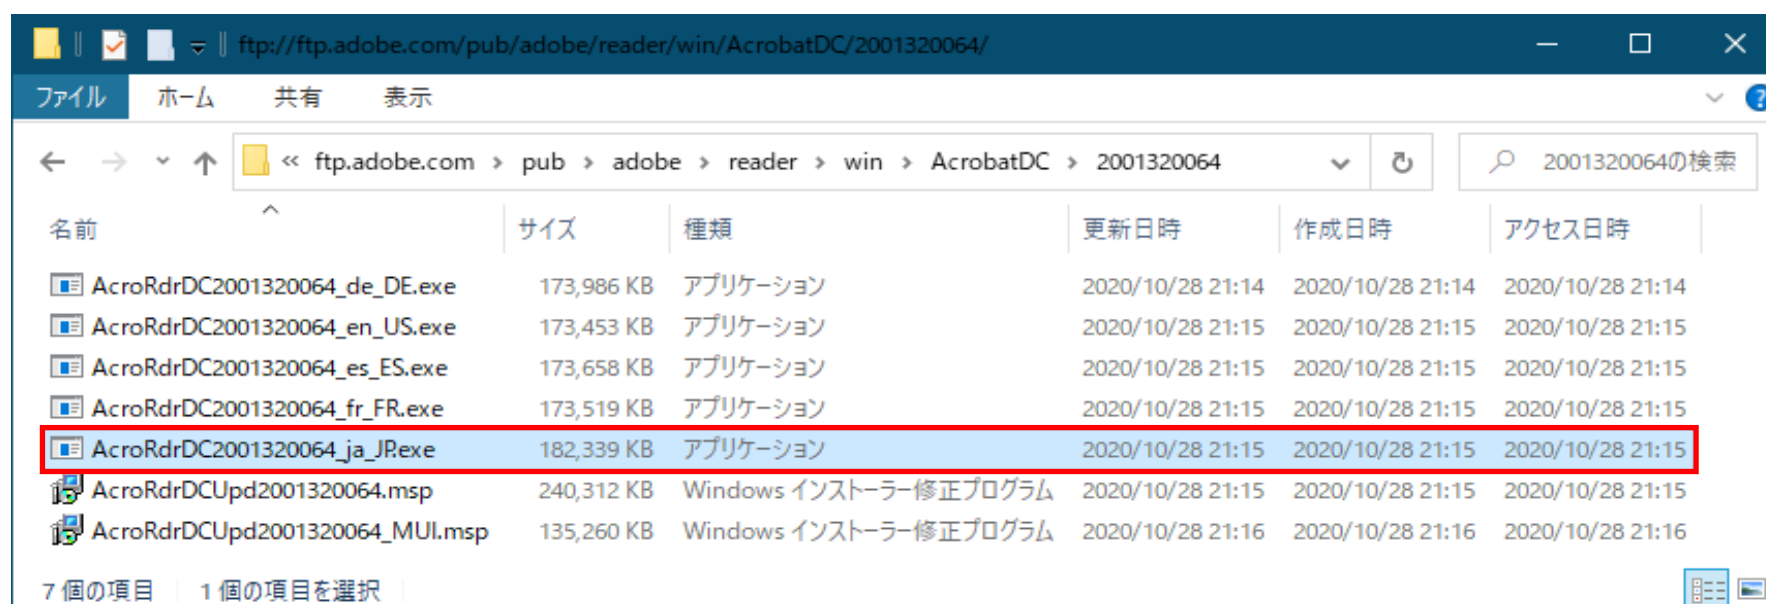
ftp://ftp.adobe.com/pub/adobe/reader/win/AcrobatDC/2001320064/

ファイル ホーム 共有 表示

« ftp.adobe.com › pub › adobe › reader › win › AcrobatDC › 2001320064

2001320064の検索

| 名前 | サイズ | 種類 | 更新日時 | 作成日時 | アクセス日時 |
|---|---|---|---|---|---|
| AcroRdrDC2001320064_de_DE.exe | 173,986 KB | アプリケーション | 2020/10/28 21:14 | 2020/10/28 21:14 | 2020/10/28 21:14 |
| AcroRdrDC2001320064_en_US.exe | 173,453 KB | アプリケーション | 2020/10/28 21:15 | 2020/10/28 21:15 | 2020/10/28 21:15 |
| AcroRdrDC2001320064_es_ES.exe | 173,658 KB | アプリケーション | 2020/10/28 21:15 | 2020/10/28 21:15 | 2020/10/28 21:15 |
| AcroRdrDC2001320064_fr_FR.exe | 173,519 KB | アプリケーション | 2020/10/28 21:15 | 2020/10/28 21:15 | 2020/10/28 21:15 |
| AcroRdrDC2001320064_ja_JP.exe | 182,339 KB | アプリケーション | 2020/10/28 21:15 | 2020/10/28 21:15 | 2020/10/28 21:15 |
| AcroRdrDCUpd2001320064.msp | 240,312 KB | Windows インストーラー修正プログラム | 2020/10/28 21:15 | 2020/10/28 21:15 | 2020/10/28 21:15 |
| AcroRdrDCUpd2001320064_MUI.msp | 135,260 KB | Windows インストーラー修正プログラム | 2020/10/28 21:16 | 2020/10/28 21:16 | 2020/10/28 21:16 |

7 個の項目 1 個の項目を選択